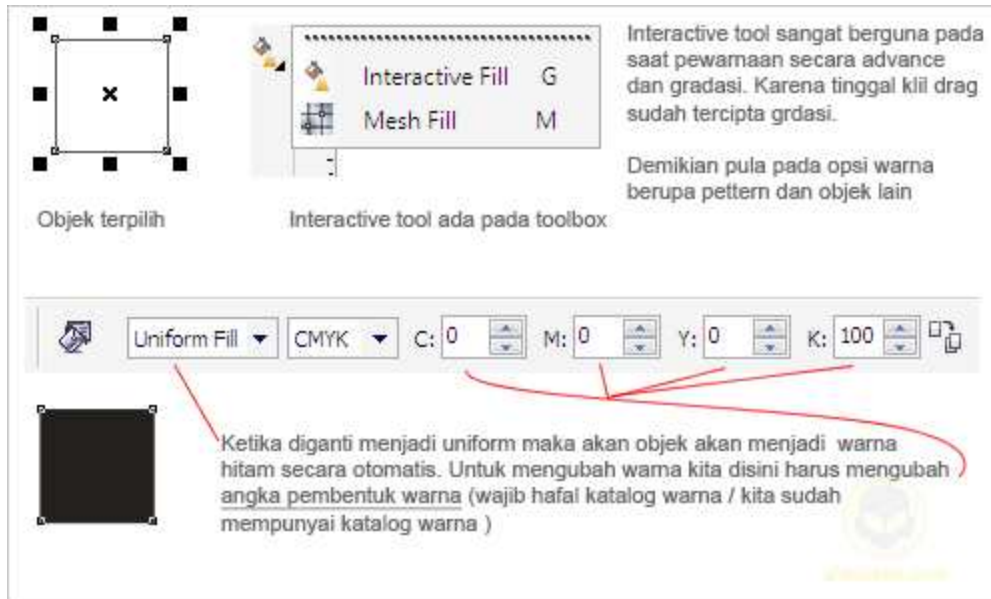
Objek terpilih

Interactive Fill G
Mesh Fill M

Interactive tool ada pada toolbox

Interactive tool sangat berguna pada saat pewarnaan secara advance dan gradasi. Karena tinggal klil drag sudah tercipta grdasi.

Demikian pula pada opsi warna berupa pettern dan objek lain

Uniform Fill CMYK C: 0 M: 0 Y: 0 K: 100

Ketika diganti menjadi uniform maka akan objek akan menjadi warna hitam secara otomatis. Untuk mengubah warna kita disini harus mengubah angka pembentuk warna (wajib hafal katalog warna / kita sudah mempunyai katalog warna )